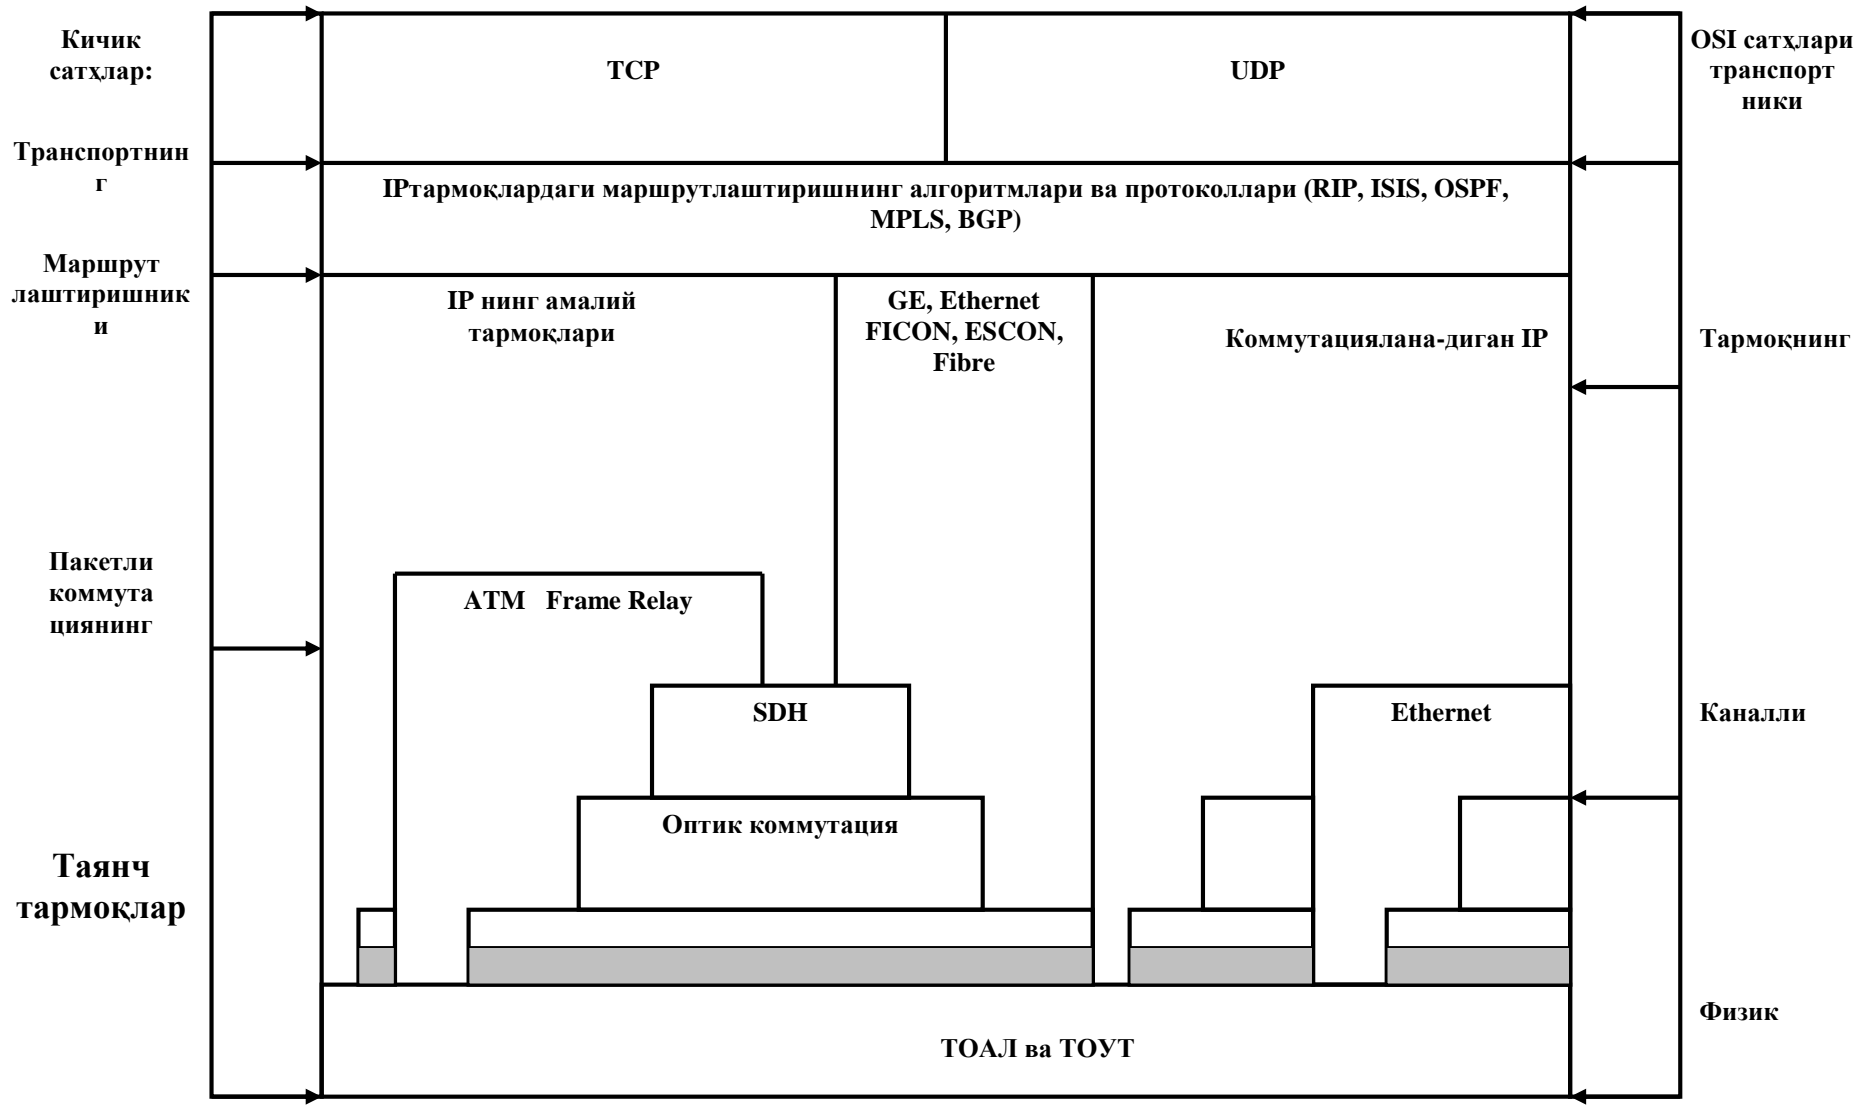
Кичик сатҳлар:

Транспортнинг

Маршрутлаштиришники

Пакетли коммутациянинг

Таянч тармоқлар

TCP

UDP

IPтармоқлардаги маршрутлаштиришнинг алгоритмлари ва протоколлари (RIP, ISIS, OSPF, MPLS, BGP)

IP нинг амалий тармоқлари

GE, Ethernet FICON, ESCON, Fibre

Коммутациялана-диган IP

ATM Frame Relay

SDH

Ethernet

Оптик коммутация

ТОАЛ ва ТОУТ

OSI сатҳлари транспортники

Тармоқнинг

Каналли

Физик